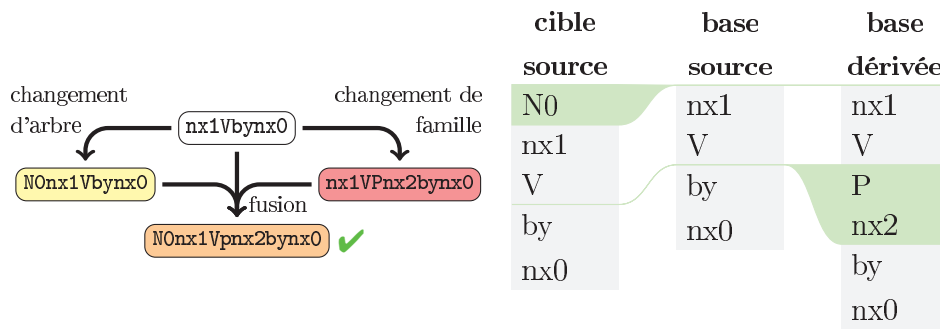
changement d'arbre

nx1Vbynx0

changement de famille

N0nx1Vbynx0

nx1VPnx2bynx0

fusion

N0nx1Vpnx2bynx0 ✔

| cible source | base source | base dérivée |
|---|---|---|
| N0 | nx1 | nx1 |
| nx1 | V | V |
| V | by | P |
| by | nx0 | nx2 |
| nx0 | | by |
| | | nx0 |